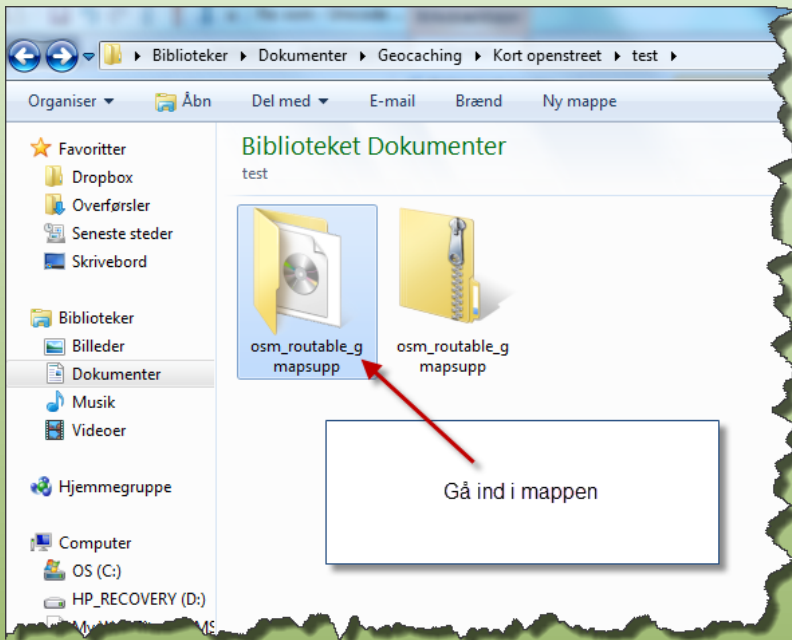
Biblioteker ▸ Dokumenter ▸ Geocaching ▸ Kort openstreet ▸ test ▸

Organiser ▾ Åbn Del med ▾ E-mail Brænd Ny mappe

Favoritter
Dropbox
Overførsler
Seneste steder
Skrivebord

Biblioteker
Billeder
Dokumenter
Musik
Videoer

Hjemmegruppe

Computer
OS (C:)
HP_RECOVERY (D:)
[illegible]

Biblioteket Dokumenter
test

osm_routable_gmapsupp

osm_routable_gmapsupp

Gå ind i mappen